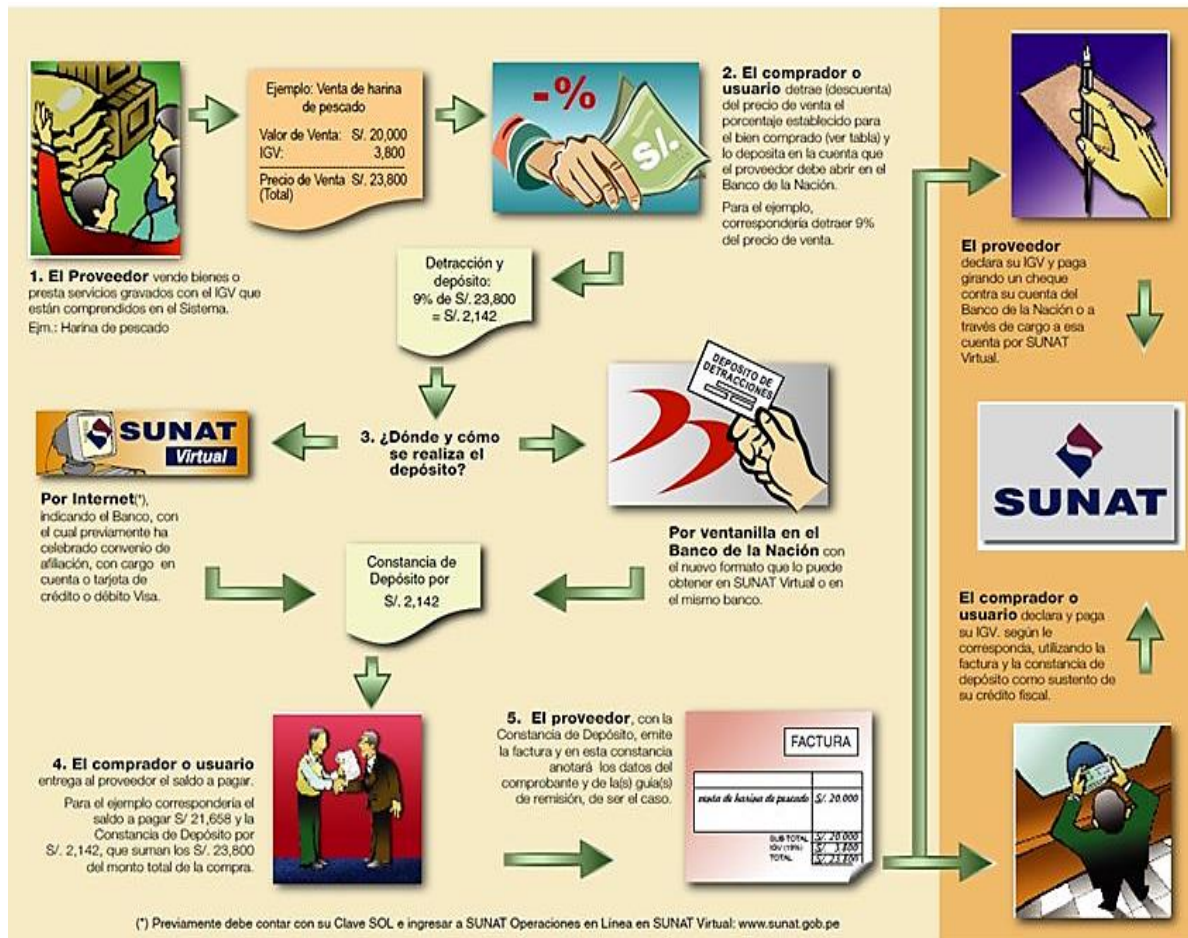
Ejemplo: Venta de harina de pescado

Valor de Venta: S/. 20,000
IGV: 3,800
Precio de Venta (Total) S/. 23,800

-%

S/.

2. El comprador o usuario detrae (descuenta) del precio de venta el porcentaje establecido para el bien comprado (ver tabla) y lo deposita en la cuenta que el proveedor debe abrir en el Banco de la Nación.

Para el ejemplo, correspondería detraer 9% del precio de venta.

1. El Proveedor vende bienes o presta servicios gravados con el IGV que están comprendidos en el Sistema.
Ejm.: Harina de pescado

Detracción y depósito:
9% de S/. 23,800
= S/. 2,142

SUNAT Virtual

3. ¿Dónde y cómo se realiza el depósito?

DEPOSITO DE DETRACCIONES

Por Internet(*), indicando el Banco, con el cual previamente ha celebrado convenio de afiliación, con cargo en cuenta o tarjeta de crédito o débito Visa.

Constancia de Depósito por S/. 2,142

Por ventanilla en el Banco de la Nación con el nuevo formato que lo puede obtener en SUNAT Virtual o en el mismo banco.

4. El comprador o usuario entrega al proveedor el saldo a pagar.

Para el ejemplo correspondería el saldo a pagar S/ 21,658 y la Constancia de Depósito por S/. 2,142, que suman los S/. 23,800 del monto total de la compra.

5. El proveedor, con la Constancia de Depósito, emite la factura y en esta constancia anotará los datos del comprobante y de la(s) guía(s) de remisión, de ser el caso.

FACTURA
venta de harina de pescado S/. 20,000
SUB TOTAL S/. 20,000
IGV (19%) S/. 3,800
TOTAL S/. 23,800

El proveedor declara su IGV y paga girando un cheque contra su cuenta del Banco de la Nación o a través de cargo a esa cuenta por SUNAT Virtual.

SUNAT

El comprador o usuario declara y paga su IGV, según le corresponda, utilizando la factura y la constancia de depósito como sustento de su crédito fiscal.

(*) Previamente debe contar con su Clave SOL e ingresar a SUNAT Operaciones en Línea en SUNAT Virtual: www.sunat.gob.pe